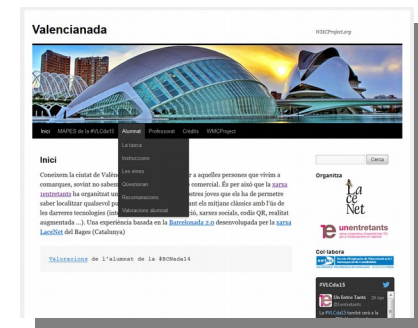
Valencianada

WMCProject.org

Inici MAPES de la #VLCda15 Alumnat Professorat Crèdits WMCProject

La tasca
Instruccions
Les eines
Qüestionari
Recomanacions
Valoracions alumnat

Inici

Coneixem la ciutat de Valen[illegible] a aquelles persones que vivim a comarques, sovint no saber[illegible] comercial. És per això que la xarxa unentretants ha organitzat un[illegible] mestres joves que els ha de permetre saber localitzar qualsevol pa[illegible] mitjans clàssics amb l'ús de les darreres tecnologies (im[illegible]ció, xarxes socials, codis QR, realitat augmentada ...). Una experiència basada en la Barcelonada 2.0 desenvolupada per la xarxa LaceNet del Bages (Catalunya)

Valoracions de l'alumnat de la #BCNada14

Cerca

Organitza

LaceNet

unentretants

Col·labora

#VLCda15

Un Entre-Tants 28 Jan
@unentretants

La #VLCda15 tornarà cerca a la